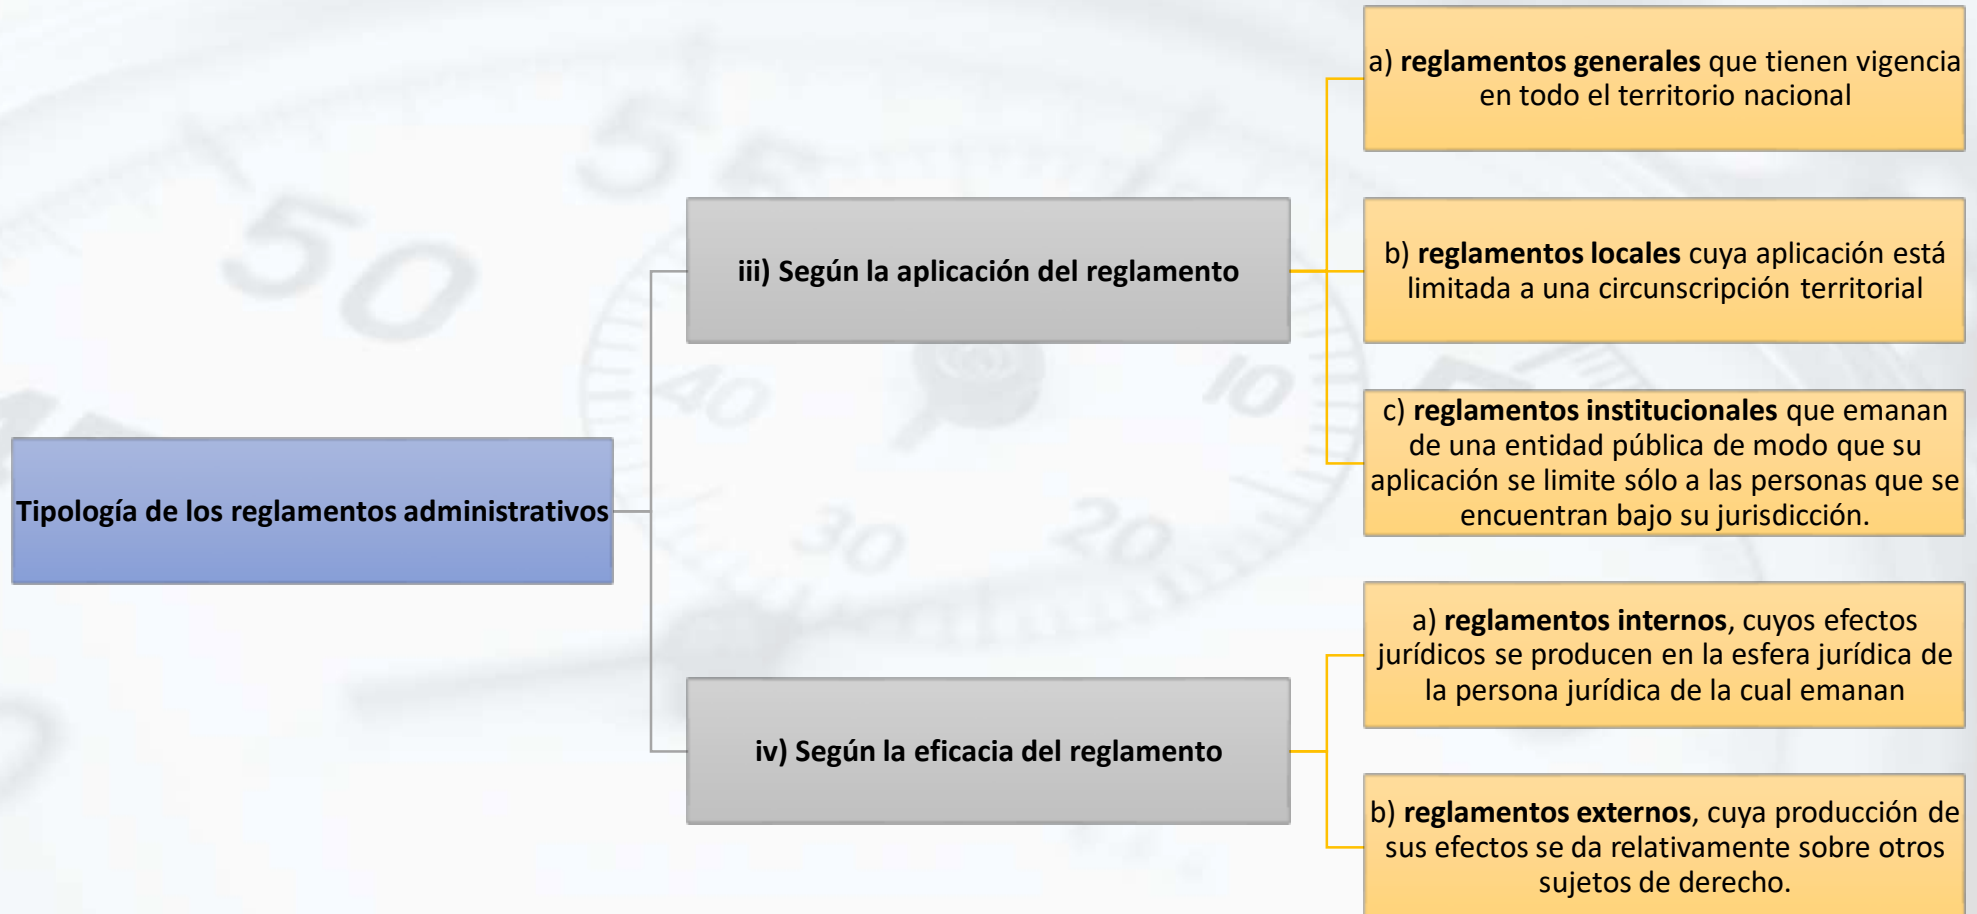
Tipología de los reglamentos administrativos

iii) Según la aplicación del reglamento

a) reglamentos generales que tienen vigencia en todo el territorio nacional

b) reglamentos locales cuya aplicación está limitada a una circunscripción territorial

c) reglamentos institucionales que emanan de una entidad pública de modo que su aplicación se limite sólo a las personas que se encuentran bajo su jurisdicción.

iv) Según la eficacia del reglamento

a) reglamentos internos, cuyos efectos jurídicos se producen en la esfera jurídica de la persona jurídica de la cual emanan

b) reglamentos externos, cuya producción de sus efectos se da relativamente sobre otros sujetos de derecho.